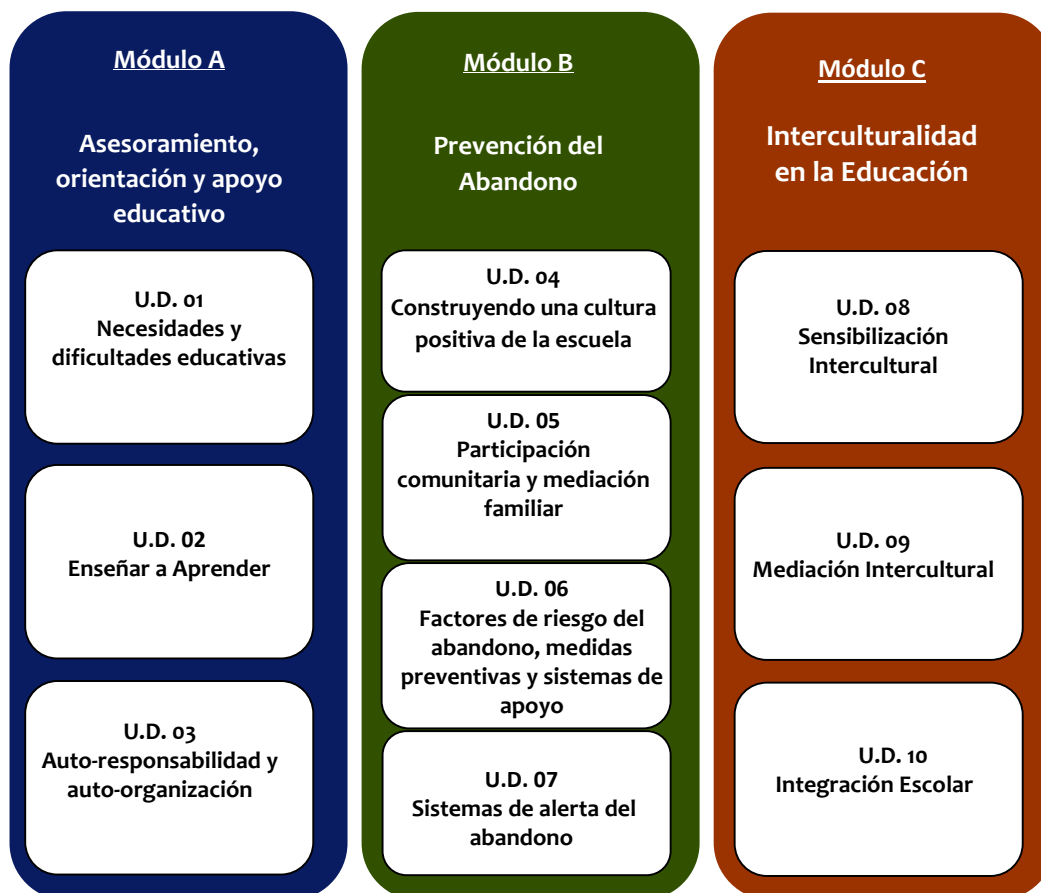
Módulo A

Asesoramiento, orientación y apoyo educativo

U.D. 01
Necesidades y dificultades educativas

U.D. 02
Enseñar a Aprender

U.D. 03
Auto-responsabilidad y auto-organización

Módulo B

Prevención del Abandono

U.D. 04
Construyendo una cultura positiva de la escuela

U.D. 05
Participación comunitaria y mediación familiar

U.D. 06
Factores de riesgo del abandono, medidas preventivas y sistemas de apoyo

U.D. 07
Sistemas de alerta del abandono

Módulo C

Interculturalidad en la Educación

U.D. 08
Sensibilización Intercultural

U.D. 09
Mediación Intercultural

U.D. 10
Integración Escolar